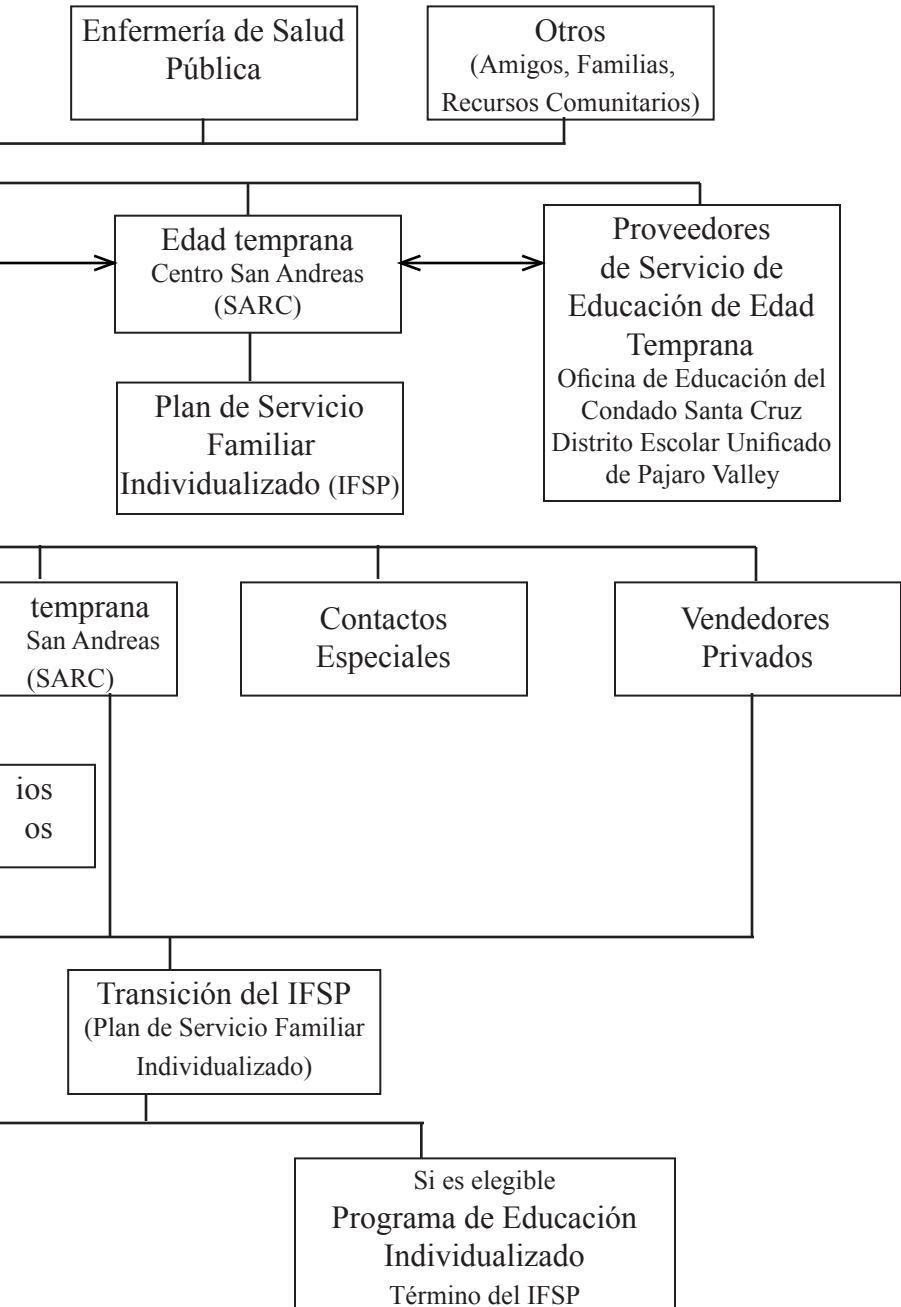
Enfermería de Salud Pública

Otros
(Amigos, Familias, Recursos Comunitarios)

Edad temprana
Centro San Andreas
(SARC)

Proveedores de Servicio de Educación de Edad Temprana
Oficina de Educación del Condado Santa Cruz
Distrito Escolar Unificado de Pajaro Valley

Plan de Servicio Familiar Individualizado (IFSP)

temprana
San Andreas
(SARC)

Contactos Especiales

Vendedores Privados

ios
os

Transición del IFSP
(Plan de Servicio Familiar Individualizado)

Si es elegible
Programa de Educación Individualizado
Término del IFSP